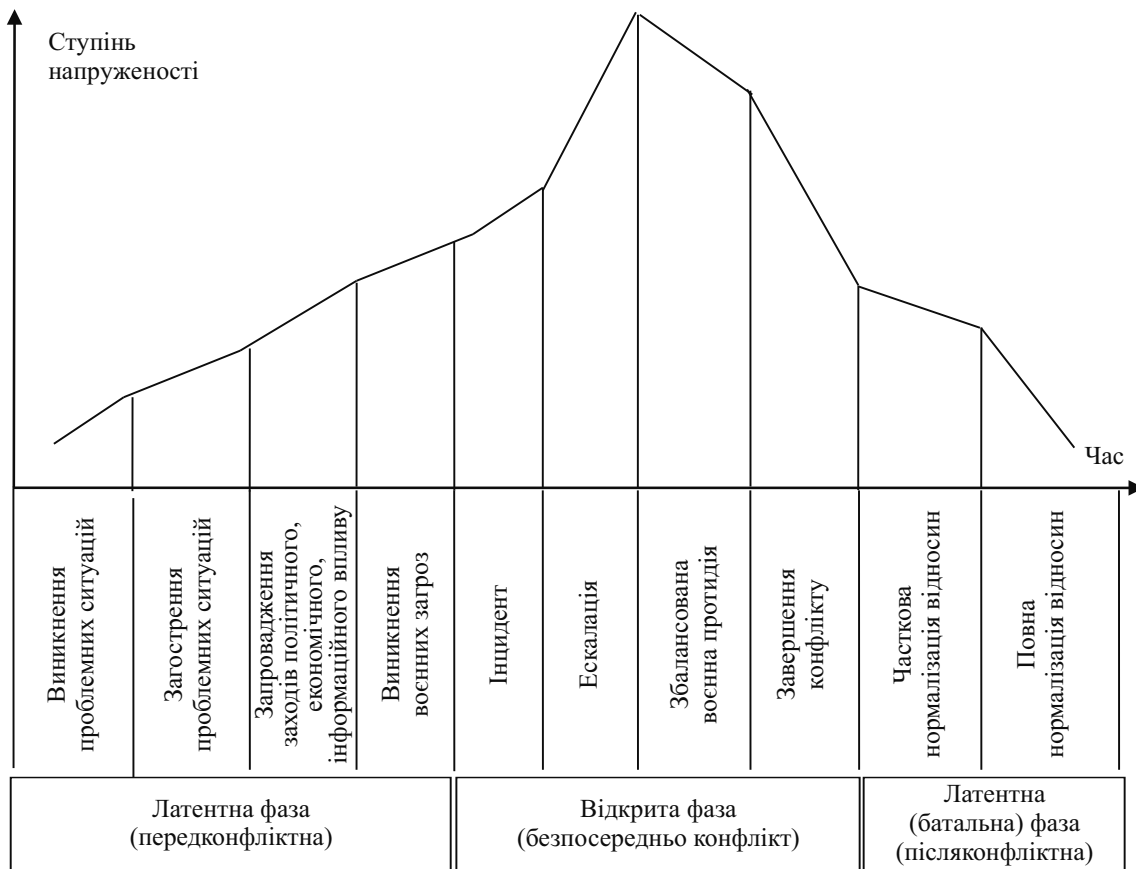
Ступінь напруженості

Час

Виникнення проблемних ситуацій

Загострення проблемних ситуацій

Запровадження заходів політичного, економічного, інформаційного впливу

Виникнення воєнних загроз

Інцидент

Ескалація

Збалансована воєнна протидія

Завершення конфлікту

Часткова нормалізація відносин

Повна нормалізація відносин

Латентна фаза (передконфліктна)

Відкрита фаза (безпосередньо конфлікт)

Латентна (батальна) фаза (післяконфліктна)